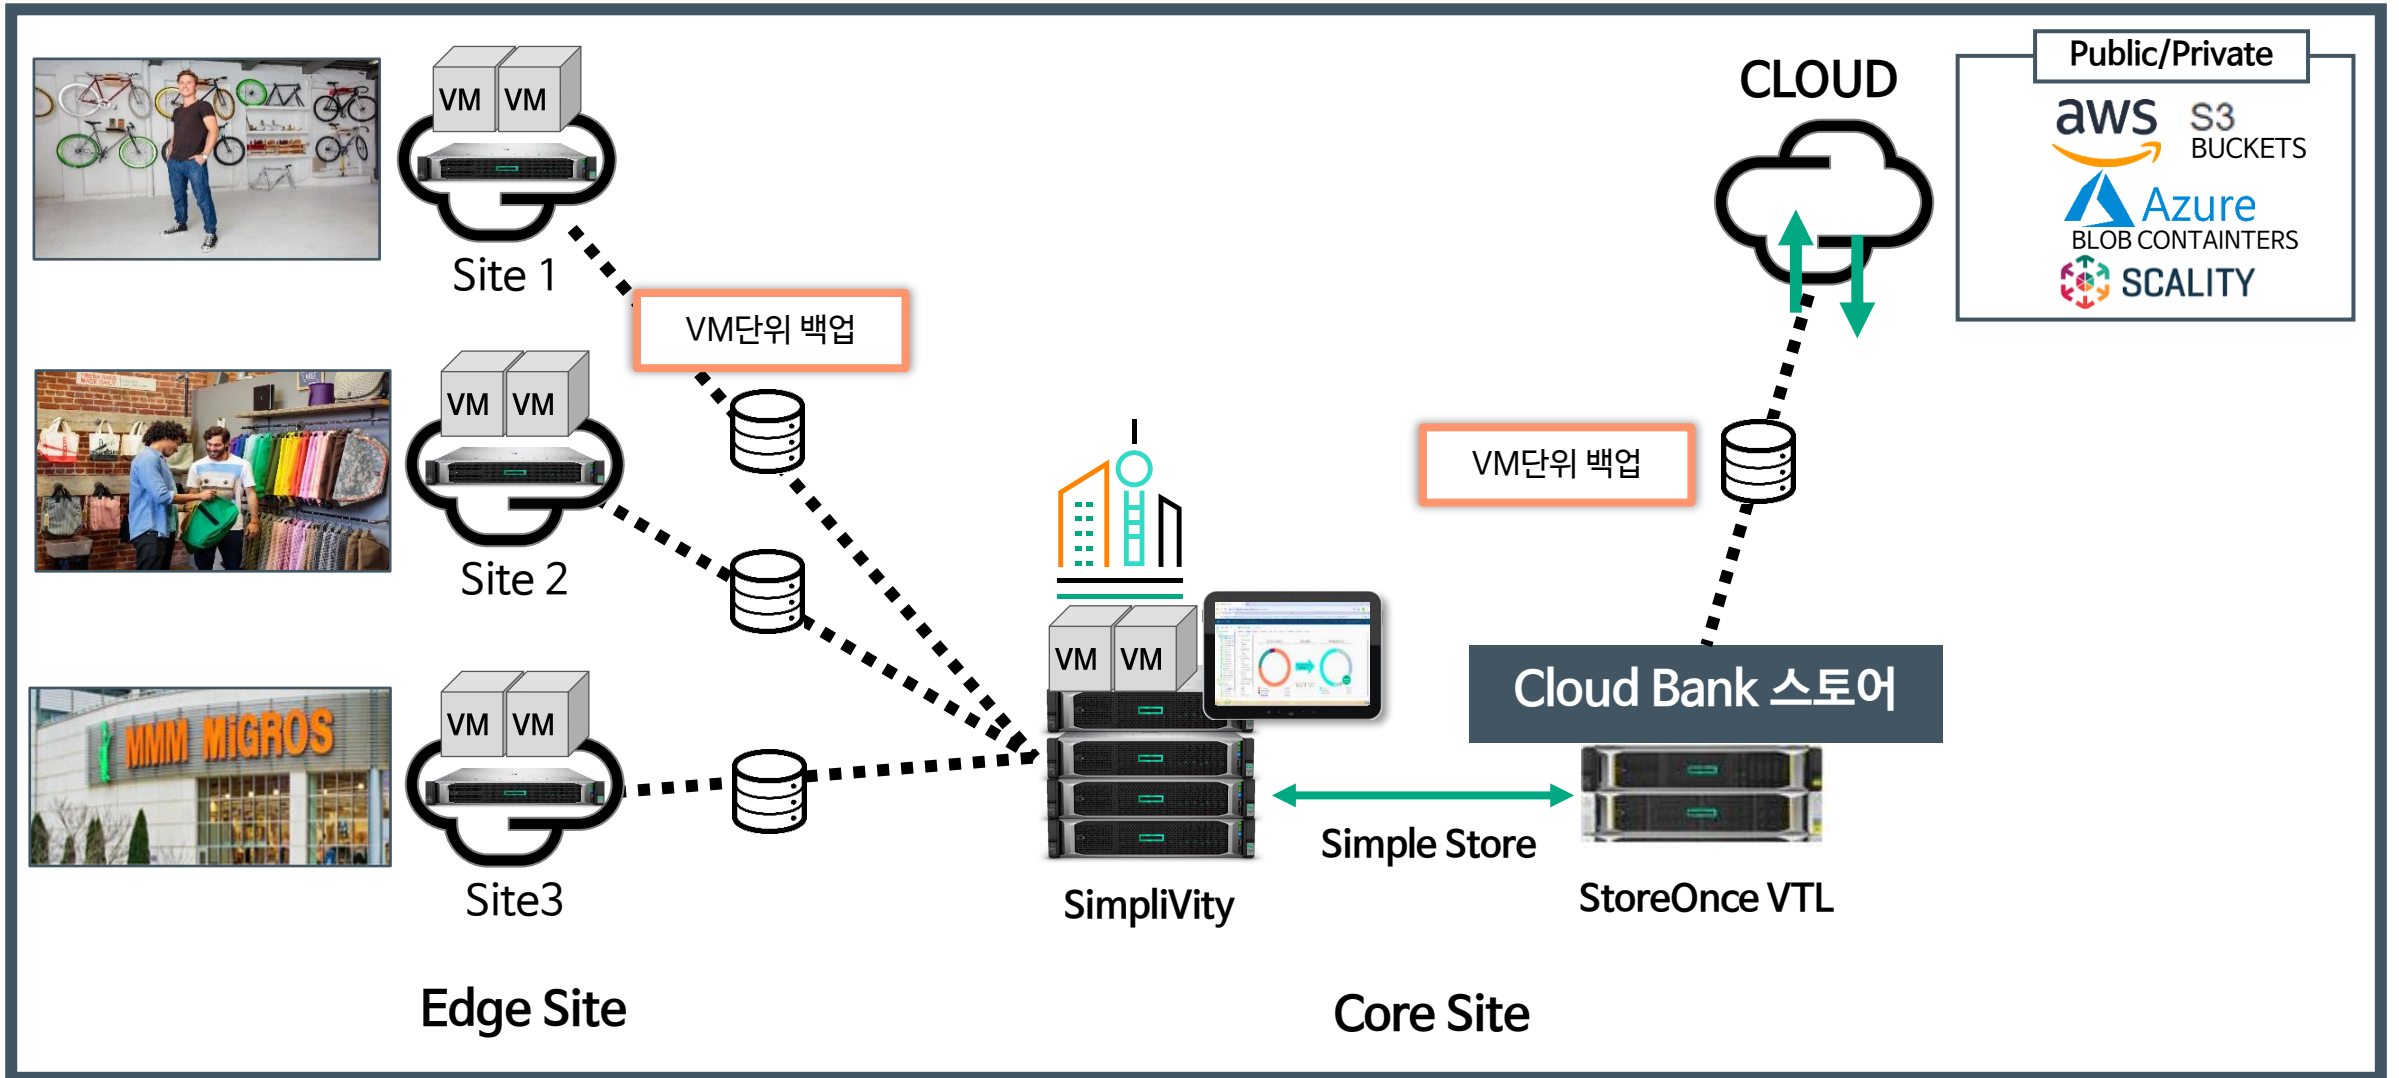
VM VM

Site 1

VM단위 백업

VM VM

Site 2

MMM MIGROS

VM VM

Site3

Edge Site

CLOUD

Public/Private

aws S3 BUCKETS

Azure BLOB CONTAINTERS

SCALITY

VM단위 백업

VM VM

Cloud Bank 스토어

Simple Store

SimpliVity

StoreOnce VTL

Core Site